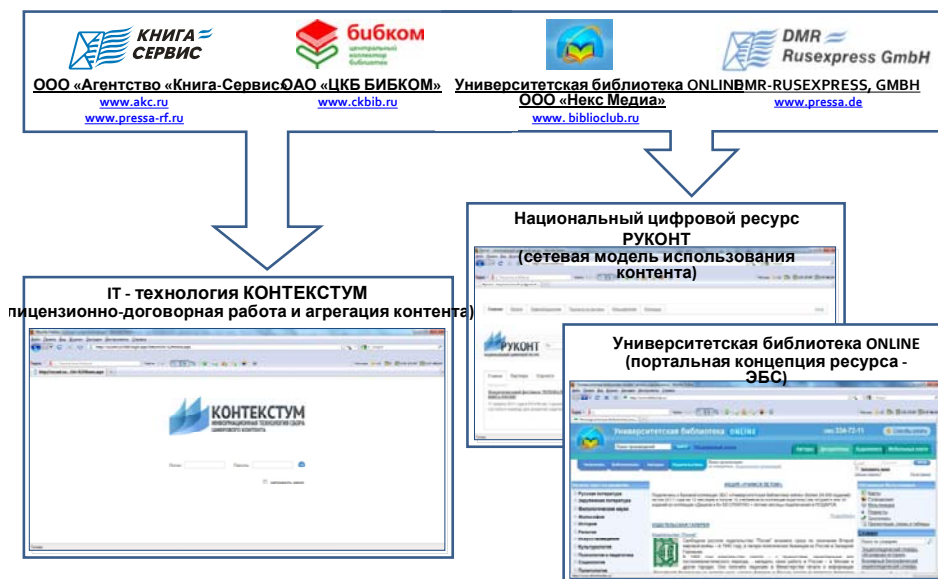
КНИГА СЕРВИС

бибком
центральный коллектор библиотек

DMR Rusexpress GmbH

ООО «Агентство «Книга-Сервис»
www.akc.ru
www.pressa-rf.ru

ОАО «ЦКБ БИБКОМ»
www.ckbib.ru

Университетская библиотека ONLINE
ООО «Некс Медиа»
www. biblioclub.ru

DMR-RUSEXPRESS, GMBH
www.pressa.de

Национальный цифровой ресурс РУКОНТ
(сетевая модель использования контента)

РУКОНТ

IT - технология КОНТЕКСТУМ
(лицензионно-договорная работа и агрегация контента)

КОНТЕКСТУМ
ИНФОРМАЦИОННАЯ ТЕХНОЛОГИЯ СБОРА ЦИФРОВОГО КОНТЕНТА

Логин: Пароль:

Университетская библиотека ONLINE
(портальная концепция ресурса - ЭБС)

Университетская библиотека ONLINE